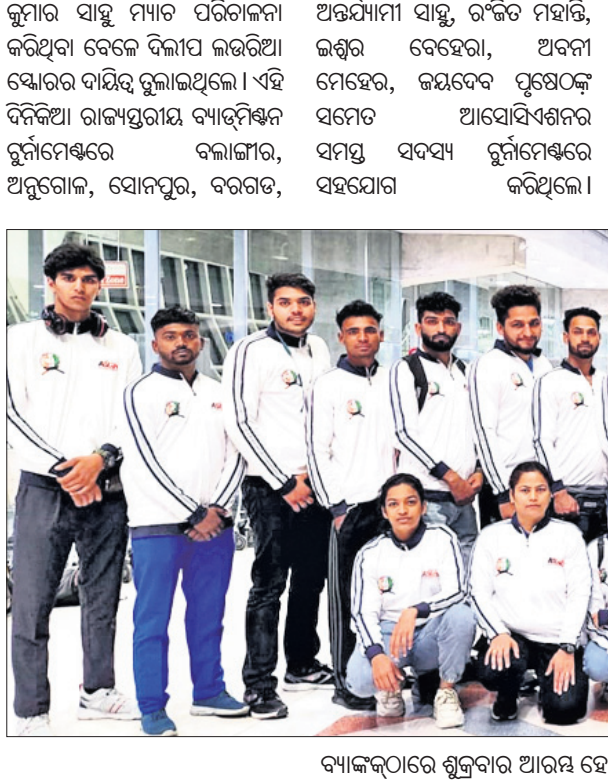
କୁମାର ସାହୁ ମ୍ୟାଚ ପରିଚାଳନା କରିଥିବା ବେଳେ ଦିଲୀପ ଲଉରିଆ ସ୍କୋରର ଦାୟିତ୍ୱ ତୁଲାଇଥିଲେ। ଏହି ଦିନିକିଆ ରାଜ୍ୟସ୍ତରୀୟ ବ୍ୟାଡ୍‌ମିଣ୍ଟନ ଟୁର୍ନାମେଣ୍ଟରେ ବଲାଙ୍ଗୀର, ଅନୁଗୋଳ, ସୋନପୁର, ବରଗଡ,

ଅନ୍ତର୍ଯ୍ୟାମୀ ସାହୁ, ରଞ୍ଜିତ ମହାନ୍ତି, ଇଶ୍ୱର ବେହେରା, ଅବନୀ ମେହେର, ଜୟଦେବ ପୃଷେଠଙ୍କ ସମେତ ଆସୋସିଏଶନର ସମସ୍ତ ସଦସ୍ୟ ଟୁର୍ନାମେଣ୍ଟରେ ସହଯୋଗ କରିଥିଲେ।

ବ୍ୟାଙ୍କକ୍‌ଠାରେ ଶୁକ୍ରବାର ଆରମ୍ଭ ହେ